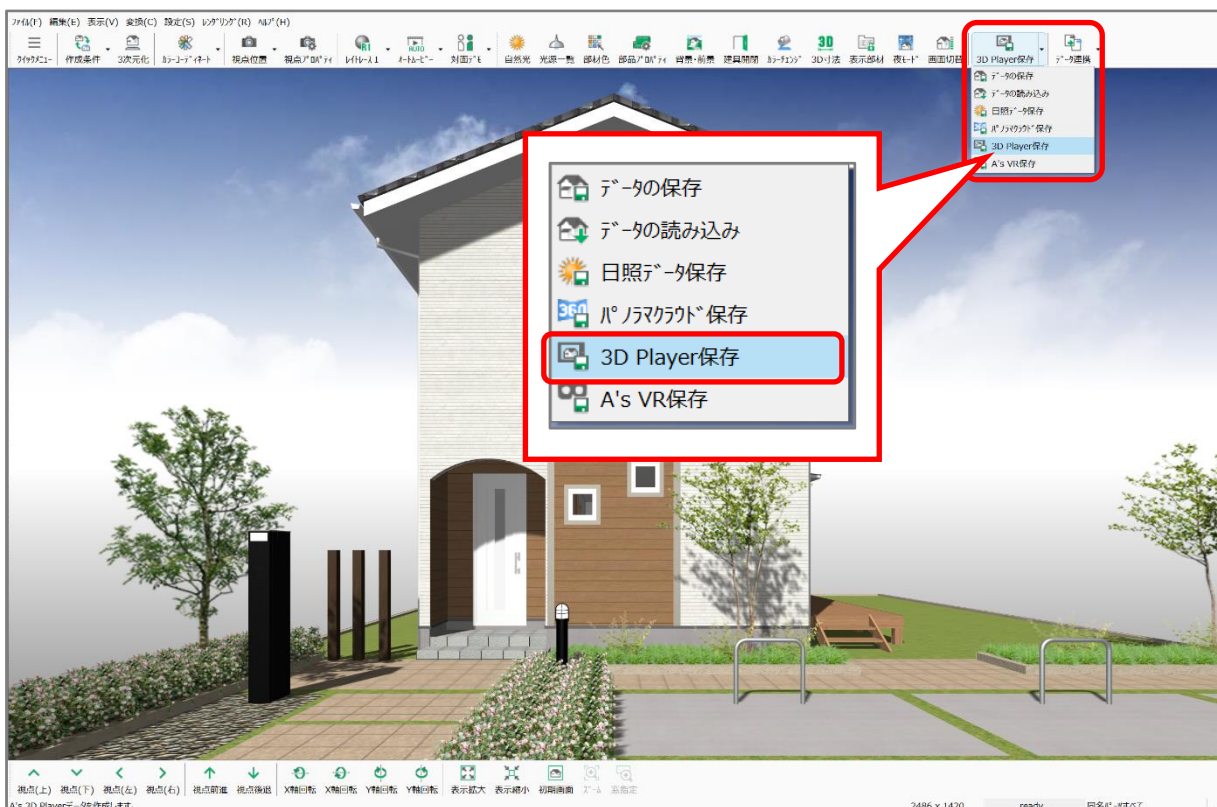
ﾌｧｲﾙ(F) 編集(E) 表示(V) 変換(C) 設定(S) ﾚﾝﾀﾞﾘﾝｸﾞ(R) ﾍﾙﾌﾟ(H)

ｸｲｯｸﾒﾆｭｰ 作成条件 3次元化 ｶﾗｰｺｰﾃﾞｨﾈｰﾄ 視点位置 視点ﾌﾟﾛﾊﾟﾃｨ ﾚｲﾄﾚｰｽ1 ｵｰﾄﾑｰﾋﾞｰ 対面ﾃﾞﾓ 自然光 光源一覧 部材色 部品ﾌﾟﾛﾊﾟﾃｨ 背景・前景 建具開閉 ｶﾗｰﾁｪﾝｼﾞ 3D寸法 表示部材 夜ﾓｰﾄﾞ 画面切替 3D Player保存 ﾃﾞｰﾀ連携

ﾃﾞｰﾀの保存
ﾃﾞｰﾀの読み込み
日照ﾃﾞｰﾀ保存
ﾊﾟﾉﾗﾏｸﾗｳﾄﾞ保存
3D Player保存
A's VR保存

ﾃﾞｰﾀの保存
ﾃﾞｰﾀの読み込み
日照ﾃﾞｰﾀ保存
ﾊﾟﾉﾗﾏｸﾗｳﾄﾞ保存
3D Player保存
A's VR保存

視点(上) 視点(下) 視点(左) 視点(右) 視点前進 視点後退 X軸回転 X軸回転 Y軸回転 Y軸回転 表示拡大 表示縮小 初期画面 ズーム 基点定

A's 3D Playerﾃﾞｰﾀを作成します 2486 x 1420 ready 同名ﾊﾟｰﾂすべて